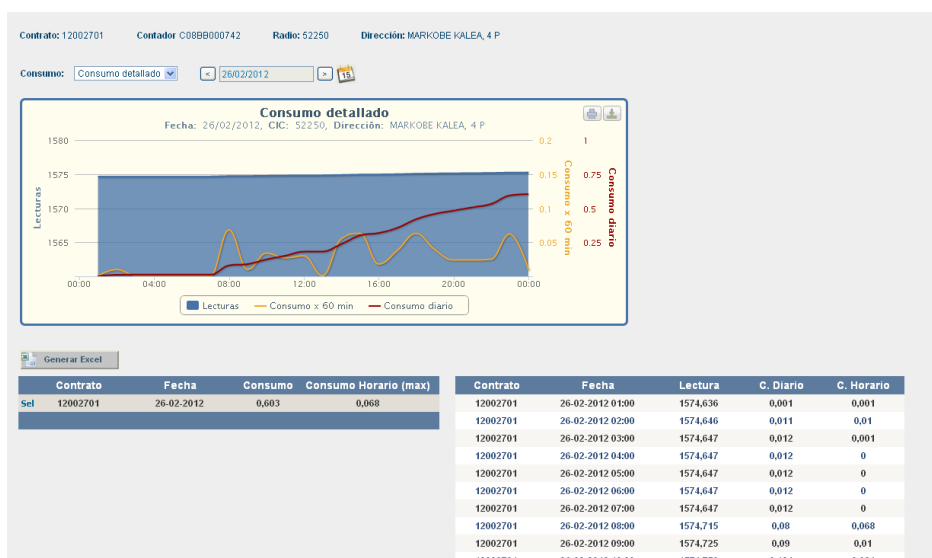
Contrato: 12002701 Contador C08BB000742 Radio: 52250 Dirección: MARKOBE KALEA, 4 P

Consumo: Consumo detallado < 26/02/2012 > 15

Consumo detallado
Fecha: 26/02/2012, CIC: 52250, Dirección: MARKOBE KALEA, 4 P

Lecturas
1580
1575
1570
1565

Consumo x 60 min
0.2
0.15
0.1
0.05

Consumo diario
1
0.75
0.5
0.25

00:00 04:00 08:00 12:00 16:00 20:00 00:00

Lecturas Consumo x 60 min Consumo diario

Generar Excel

| | Contrato | Fecha | Consumo | Consumo Horario (max) |
|---|---|---|---|---|
| Sel | 12002701 | 26-02-2012 | 0,603 | 0,068 |

| Contrato | Fecha | Lectura | C. Diario | C. Horario |
|---|---|---|---|---|
| 12002701 | 26-02-2012 01:00 | 1574,636 | 0,001 | 0,001 |
| 12002701 | 26-02-2012 02:00 | 1574,646 | 0,011 | 0,01 |
| 12002701 | 26-02-2012 03:00 | 1574,647 | 0,012 | 0,001 |
| 12002701 | 26-02-2012 04:00 | 1574,647 | 0,012 | 0 |
| 12002701 | 26-02-2012 05:00 | 1574,647 | 0,012 | 0 |
| 12002701 | 26-02-2012 06:00 | 1574,647 | 0,012 | 0 |
| 12002701 | 26-02-2012 07:00 | 1574,647 | 0,012 | 0 |
| 12002701 | 26-02-2012 08:00 | 1574,715 | 0,08 | 0,068 |
| 12002701 | 26-02-2012 09:00 | 1574,725 | 0,09 | 0,01 |